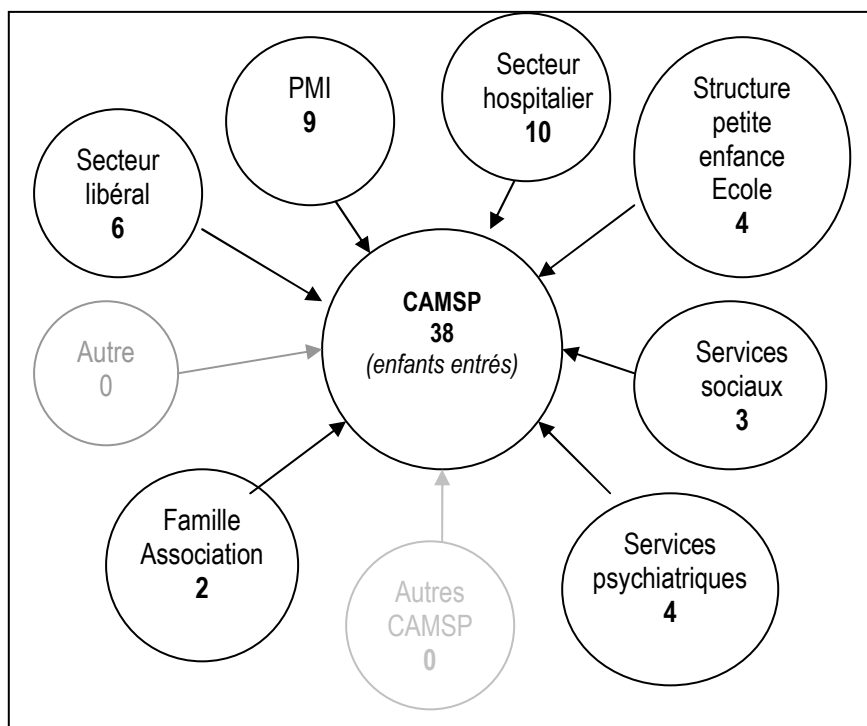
PMI
9

Secteur hospitalier
10

Structure petite enfance Ecole
4

Secteur libéral
6

CAMSP
38
(enfants entrés)

Autre
0

Services sociaux
3

Famille Association
2

Autres CAMSP
0

Services psychiatriques
4